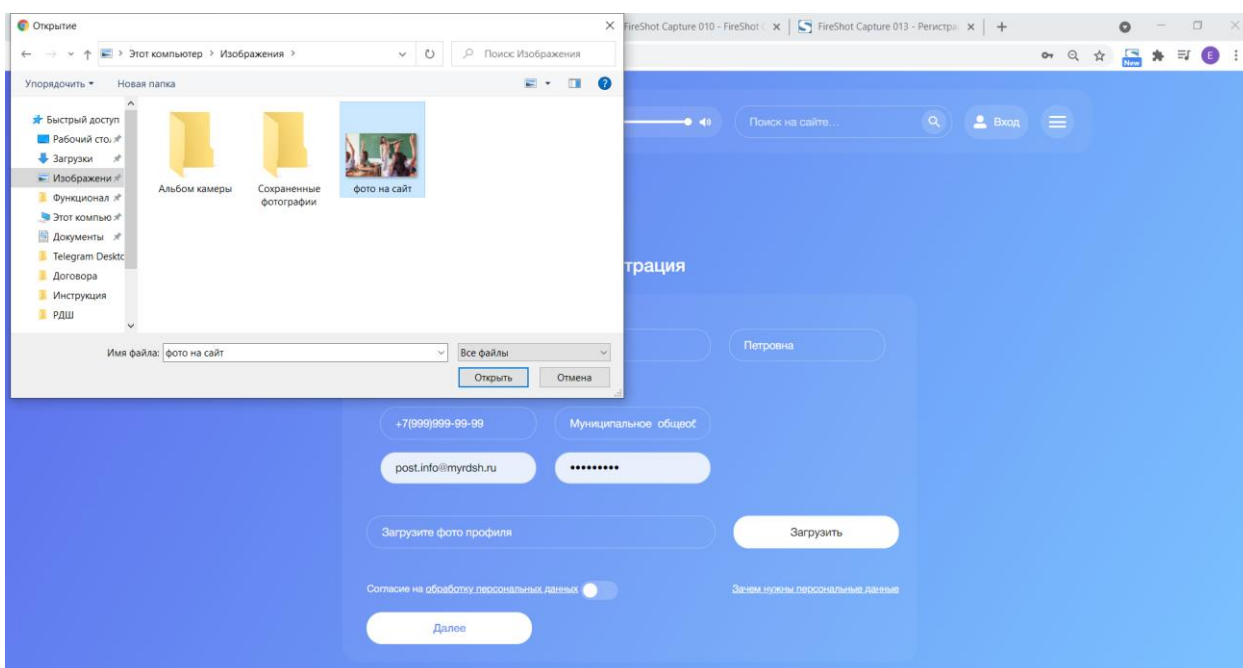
Открытие

Этот компьютер > Изображения >

Поиск: Изображения

Упорядочить ▾ Новая папка

Быстрый доступ
Рабочий сто.
Загрузки
Изображени
Функционал
Этот компью
Документы
Telegram Desktc
Договора
Инструкция
РДШ

Альбом камеры
Сохраненные фотографии
фото на сайт

Имя файла: фото на сайт
Все файлы
Открыть
Отмена

FireShot Capture 010 - FireShot
FireShot Capture 013 - Регистра

Поиск на сайте...
Вход

трация

Петровна

+7(999)999-99-99
Муниципальное общеоб

post.info@myrdsh.ru
•••••••••

Загрузите фото профиля
Загрузить

Согласие на обработку персональных данных
Зачем нужны персональные данные

Далее